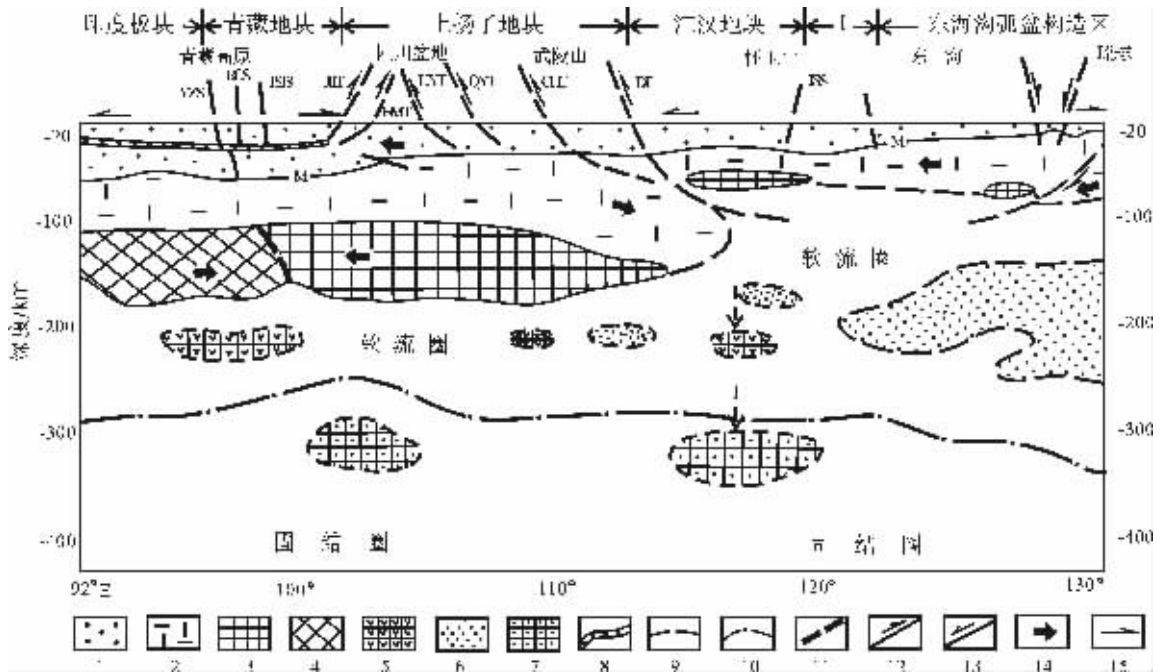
印度板块 青藏地块 上扬子地块 江汉地块 东海陆弧盆构造区

青藏高原 四川盆地 武陵山 东海 琉球

YZS BCS JSS JHT LXT QYT XLLT DF FS

M M

-20 -20

-100 -100

软流层

深度/km

-200 -200

软流圈

-300 -300

-400 -400

固结圈 固结圈

92°E 100° 110° 120° 130°

1 2 3 4 5 6 7 8 9 10 11 12 13 14 15